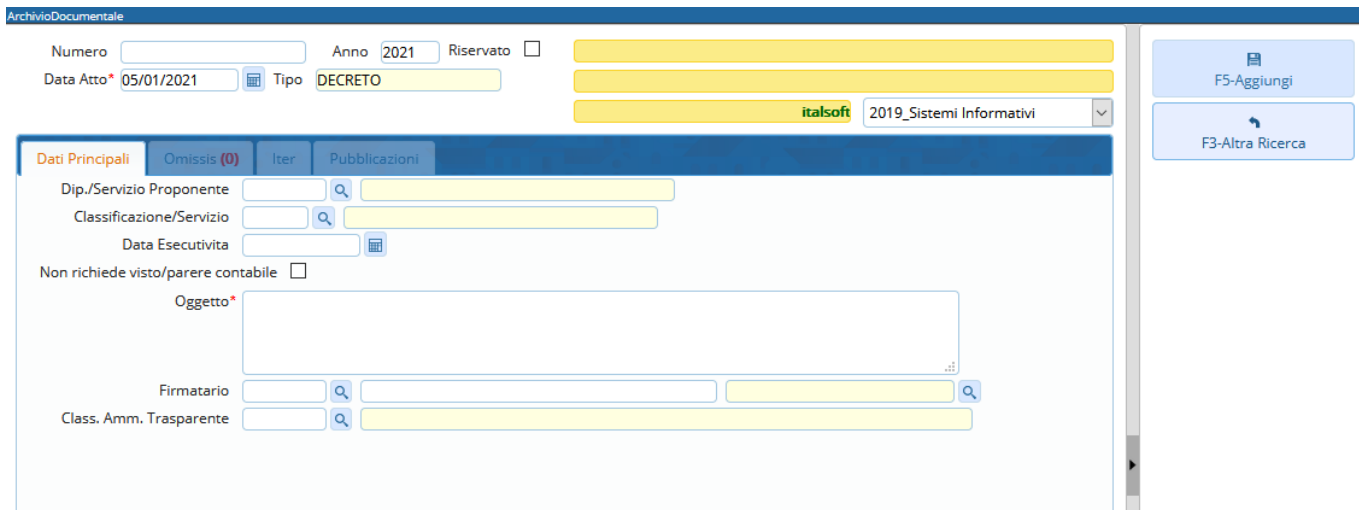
ArchivioDocumentale

Numero
Anno 2021
Riservato
Data Atto* 05/01/2021
Tipo DECRETO
italsoft
2019_Sistemi Informativi

F5-Aggiungi
F3-Altra Ricerca

Dati Principali
Omissis (0)
Iter
Pubblicazioni

Dip./Servizio Proponente
Classificazione/Servizio
Data Esecutivita
Non richiede visto/parere contabile
Oggetto*
Firmatario
Class. Amm. Trasparente